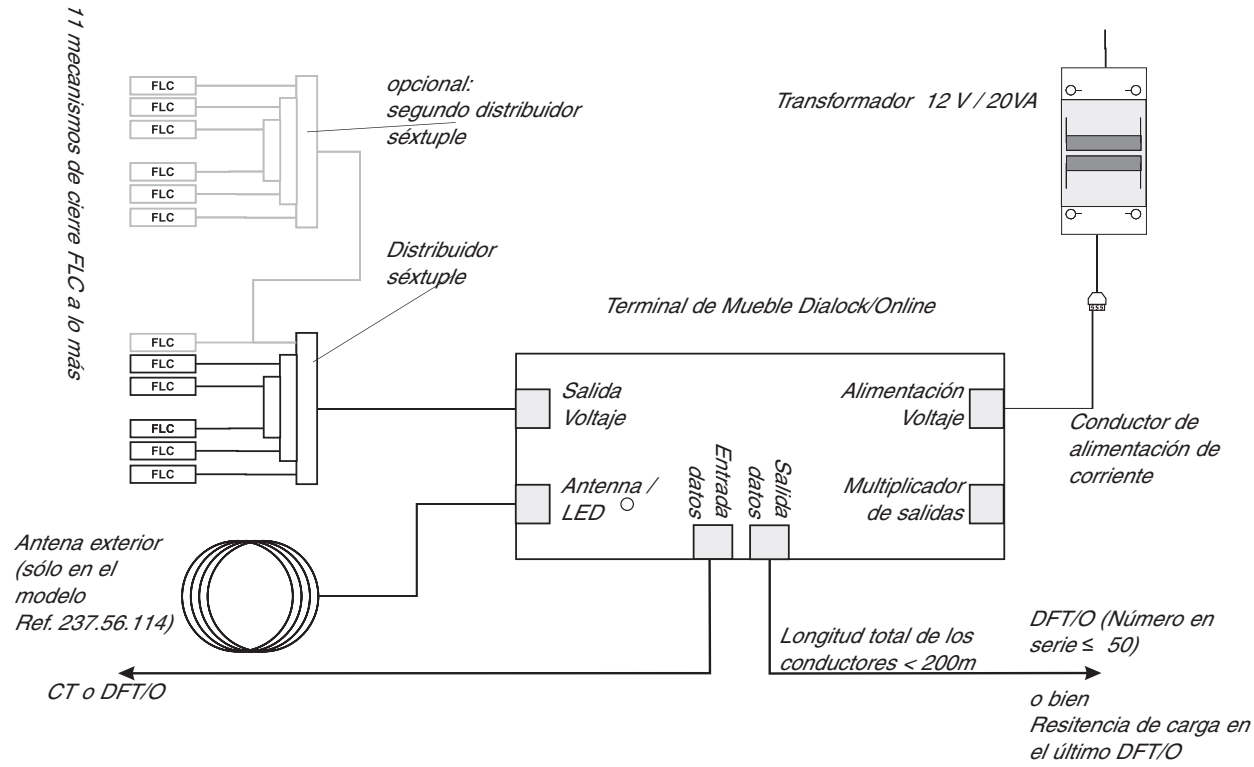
11 mecanismos de cierre FLC a lo más

FLC
FLC
FLC
FLC
FLC
FLC

opcional:
segundo distribuidor séxtuple

Distribuidor séxtuple

FLC
FLC
FLC
FLC
FLC
FLC

Transformador 12 V / 20VA

Terminal de Mueble Dialock/Online

Salida Voltaje

Antenna / LED

Entrada datos

Salida datos

Alimentación Voltaje

Multiplicador de salidas

Conductor de alimentación de corriente

Antena exterior (sólo en el modelo Ref. 237.56.114)

CT o DFT/O

Longitud total de los conductores < 200m

DFT/O (Número en serie ≤ 50)

o bien
Resitencia de carga en el último DFT/O